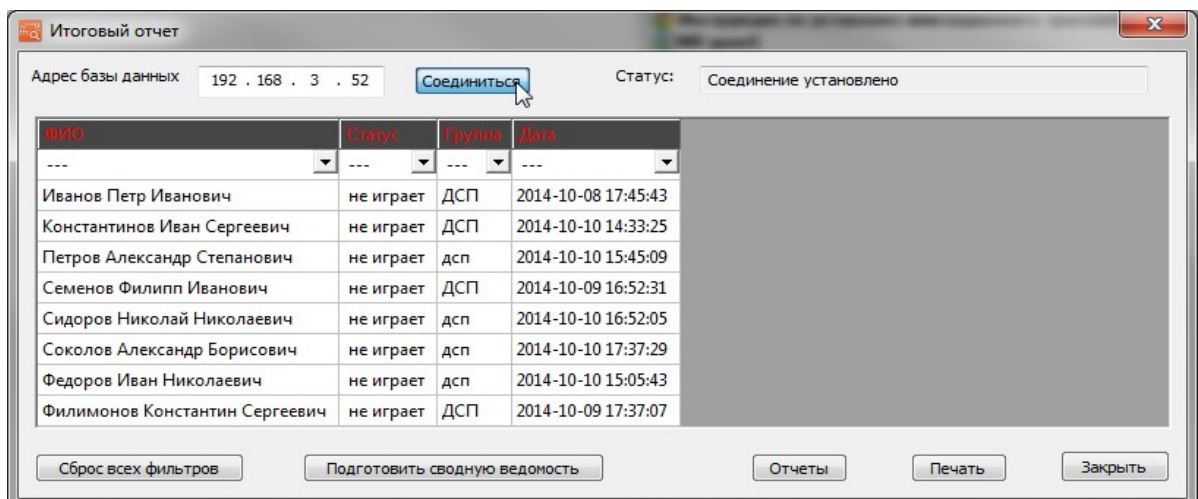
Итоговый отчет

Адрес базы данных 192 . 168 . 3 . 52 Соединиться Статус: Соединение установлено

| ФИО | Статус | Группа | Дата |
|---|---|---|---|
| --- | --- | --- | --- |
| Иванов Петр Иванович | не играет | ДСП | 2014-10-08 17:45:43 |
| Константинов Иван Сергеевич | не играет | ДСП | 2014-10-10 14:33:25 |
| Петров Александр Степанович | не играет | дсп | 2014-10-10 15:45:09 |
| Семенов Филипп Иванович | не играет | ДСП | 2014-10-09 16:52:31 |
| Сидоров Николай Николаевич | не играет | дсп | 2014-10-10 16:52:05 |
| Соколов Александр Борисович | не играет | дсп | 2014-10-10 17:37:29 |
| Федоров Иван Николаевич | не играет | дсп | 2014-10-10 15:05:43 |
| Филимонов Константин Сергеевич | не играет | ДСП | 2014-10-09 17:37:07 |

Сброс всех фильтров Подготовить сводную ведомость Отчеты Печать Закрыть